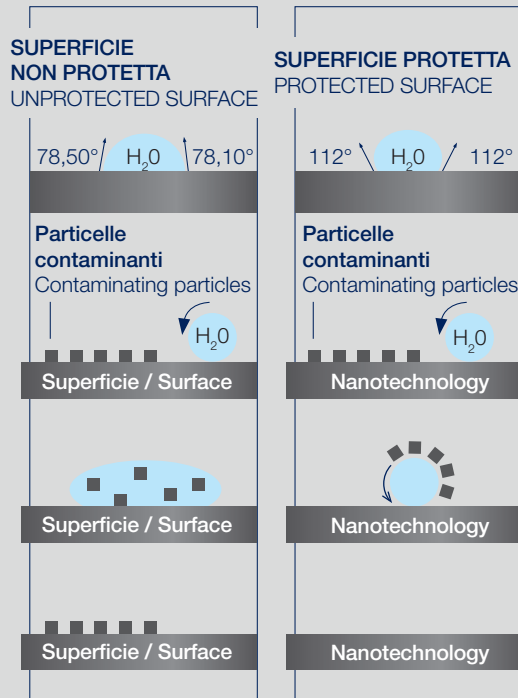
SUPERFICIE NON PROTETTA
UNPROTECTED SURFACE

78,50° $H_20$ 78,10°

Particelle contaminanti
Contaminating particles

$H_20$

Superficie / Surface

Superficie / Surface

Superficie / Surface

SUPERFICIE PROTETTA
PROTECTED SURFACE

112° $H_20$ 112°

Particelle contaminanti
Contaminating particles

$H_20$

Nanotechnology

Nanotechnology

Nanotechnology